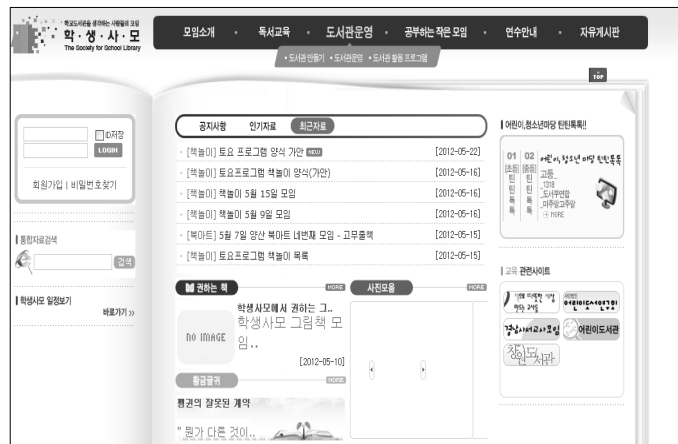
학교도서관을 생각하는 사람들의 모임
학·생·사·모
The Society for School Library

모임소개 · 독서교육 · 도서관운영 · 공부하는 작은 모임 · 연수안내 · 자유게시판

• 도서관 만들기 • 도서관운영 • 도서관 활용 프로그램

TOP

ID저장
LOGIN
회원가입 | 비밀번호찾기

| 통합자료검색
검색

| 학생사모 일정보기
바로가기 »

공지사항 인기자료 최근자료

· [책놀이] 토요 프로그램 양식 가안 NEW [2012-05-22]
· [책놀이] 토요프로그램 책놀이 양식(가안) [2012-05-16]
· [책놀이] 책놀이 5월 15일 모임 [2012-05-16]
· [책놀이] 책놀이 5월 9일 모임 [2012-05-16]
· [북아트] 5월 7일 양산 북아트 네번째 모임 - 고무출책 [2012-05-15]
· [책놀이] 토요프로그램 책놀이 목록 [2012-05-15]

권하는 책 MORE
NO IMAGE
학생사모에서 권하는 그..
학생사모 그림책 모임..
[2012-05-10]

사진모음 MORE

황금글귀 MORE
평권의 잘못된 계약
" 뭔가 다른 것이..

| 어린이,청소년마당 틴틴톡톡!!
01 02
[초등] [중등]
틴 틴
틴 틴
톡 톡
톡 톡
어린이,청소년 마당 틴틴톡톡
고등_
_1318
_도서무연결
_미주알고주알
MORE

| 교육 관련사이트
어린이도서연구회
경남사서교사모임
어린이도서관
창의사관